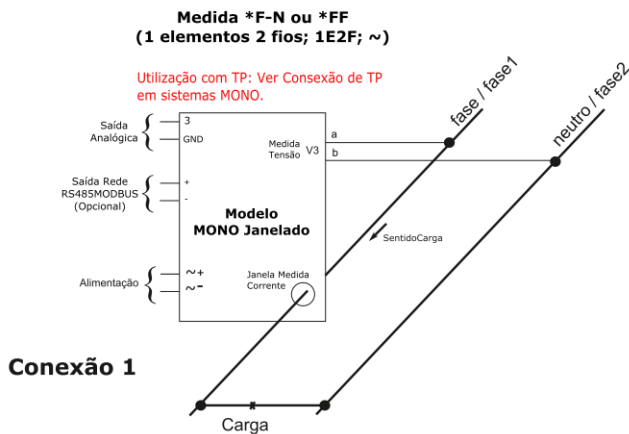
Medida *F-N ou *FF
(1 elementos 2 fios; 1E2F; ~)

Utilização com TP: Ver Consexão de TP em sistemas MONO.

Saída Analógica

3

GND

Saída Rede RS485MODBUS (Opcional)

+

-

Alimentação

~+

~-

Medida Tensão

V3

a

b

Modelo MONO Janelado

Janela Medida Corrente

fase / fase1

neutro / fase2

SentidoCarga

Conexão 1

Carga